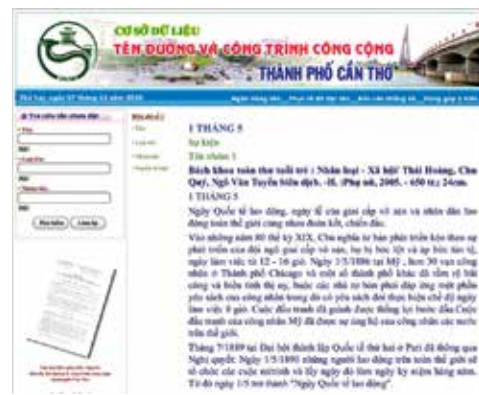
CƠ SỞ DỮ LIỆU
TÊN ĐƯỜNG VÀ CÔNG TRÌNH CÔNG CỘNG
THÀNH PHỐ CẦN THƠ

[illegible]

1 THÁNG 5
Sự kiện
Tài nhóm 1
Bách khoa toàn thư tuổi trẻ : Nhân loại - Xã hội/ Thái Hoàng, Chu Quý, Ngô Văn Tuyển biên dịch. -H. :Phụ nữ, 2005. - 650 tr.; 24cm.
1 THÁNG 5
Ngày Quốc tế lao động, ngày lễ của giai cấp vô sản và nhân dân lao động toàn thế giới cùng nhau đoàn kết, chiến đấu.
Vào những năm 80 thế kỷ XIX, Chủ nghĩa tư bản phát triển lên theo sự phát triển của đội ngũ giai cấp vô sản, họ bị bóc lột và áp bức tàn tệ, ngày làm việc từ 12 - 16 giờ. Ngày 1/5/1886 tại Mỹ, hơn 30 vạn công nhân ở Thành phố Chicago và các đô thành phố khác đã tổng bãi công và biểu tình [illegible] phải đáp ứng một phần yêu sách của công nhân trong đó có yêu sách đòi thực hiện chế độ ngày làm việc 8 giờ. Cuộc đấu tranh đã giành được thắng lợi bước đầu Cuộc đấu tranh của công nhân Mỹ đã được sự ủng hộ của công nhân các nước trên thế giới.
Tháng 7/1889 tại Đại hội thành lập Quốc tế thứ hai ở Pari đã thông qua Nghị quyết: Ngày 1/5/1890 những người lao động trên toàn thế giới sẽ tổ chức các cuộc mít tinh và lấy ngày đó làm ngày kỷ niệm hàng năm. Từ đó ngày 1/5 trở thành "Ngày Quốc tế lao động".